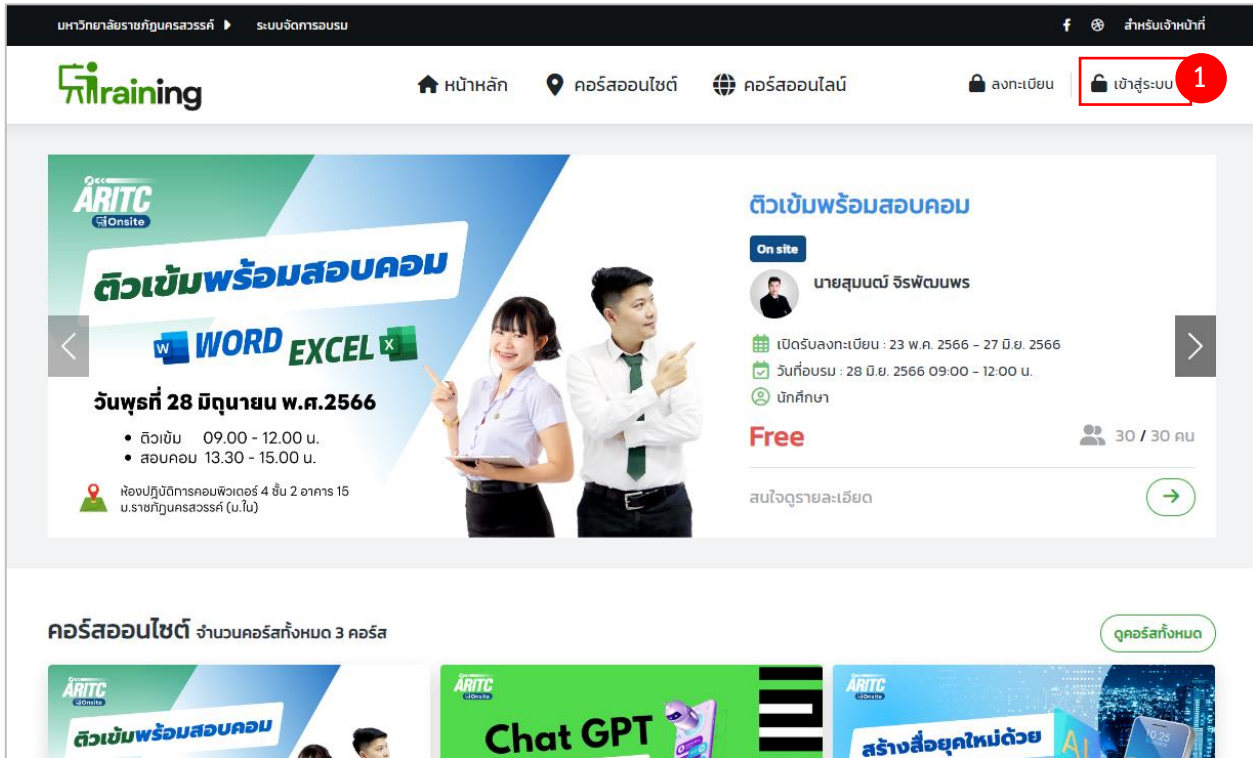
มหาวิทยาลัยราชภัฏนครสวรรค์ ระบบจัดการอบรม

f สำหรับเจ้าหน้าที่

Training

หน้าหลัก คอร์สออนไซต์ คอร์สออนไลน์ ลงทะเบียน เข้าสู่ระบบ 1

ARITC Onsite

ติวเข้มพร้อมสอบคอม

WORD EXCEL

วันพุธที่ 28 มิถุนายน พ.ศ.2566

• ติวเข้ม 09.00 - 12.00 น.
• สอบคอม 13.30 - 15.00 น.

ห้องปฏิบัติการคอมพิวเตอร์ 4 ชั้น 2 อาคาร 15 ม.ราชภัฏนครสวรรค์ (ม.ใน)

ติวเข้มพร้อมสอบคอม

On site

นายสุมนต์ จิรพัฒนพร

เปิดรับลงทะเบียน : 23 พ.ค. 2566 - 27 มิ.ย. 2566

วันที่อบรม : 28 มิ.ย. 2566 09:00 - 12:00 น.

นักศึกษา

Free

30 / 30 คน

สนใจดูรายละเอียด

คอร์สออนไซต์ จำนวนคอร์สทั้งหมด 3 คอร์ส

ดูคอร์สทั้งหมด

ARITC Onsite

ติวเข้มพร้อมสอบคอม

ARITC Onsite

Chat GPT

ARITC Onsite

สร้างสื่อยุคใหม่ด้วย